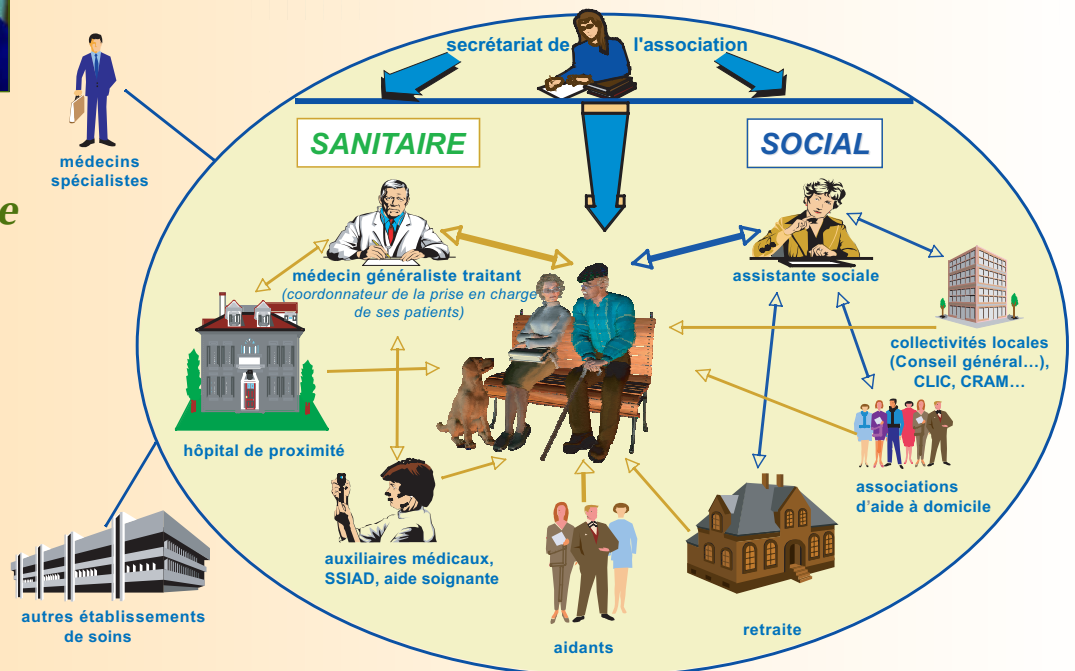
e

médecins spécialistes

secrétariat de l'association

SANITAIRE

SOCIAL

médecin généraliste traitant
(coordonnateur de la prise en charge de ses patients)

assistante sociale

collectivités locales (Conseil général…), CLIC, CRAM…

hôpital de proximité

associations d'aide à domicile

auxiliaires médicaux, SSIAD, aide soignante

autres établissements de soins

aidants

retraite